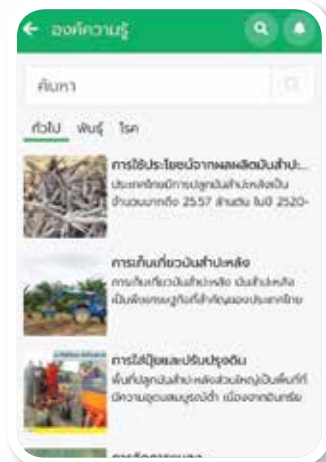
องค์ความรู้

ค้นหา

ทั่วไป พันธุ์ โรค

การใช้ประโยชน์จากผลผลิตมันสำปะ...
ประเทศไทยมีการปลูกมันสำปะหลังเป็นจำนวนมากถึง 25.57 ล้านตัน ในปี 2520-

การเก็บเกี่ยวมันสำปะหลัง
การเก็บเกี่ยวมันสำปะหลัง มันสำปะหลังเป็นพืชเศรษฐกิจที่สำคัญของประเทศไทย

การใส่ปุ๋ยและปรับปรุงดิน
พื้นที่ปลูกมันสำปะหลังส่วนใหญ่เป็นพื้นที่ที่มีความอุดมสมบูรณ์ต่ำ เนื่องจากดินทราย

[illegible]